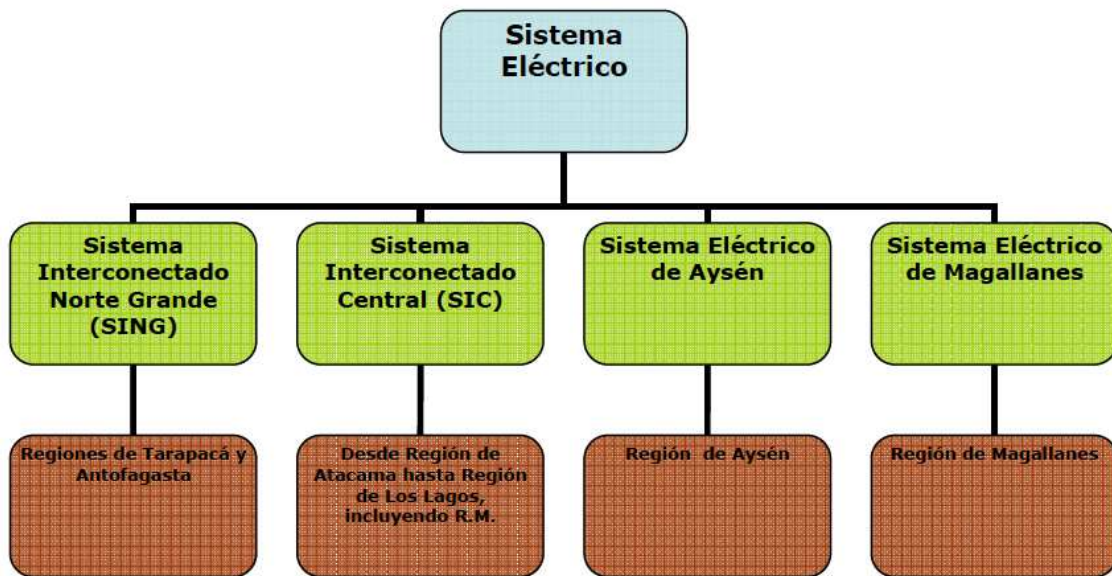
Sistema Eléctrico

Sistema Interconectado Norte Grande (SING)

Sistema Interconectado Central (SIC)

Sistema Eléctrico de Aysén

Sistema Eléctrico de Magallanes

Regiones de Tarapacá y Antofagasta

Desde Región de Atacama hasta Región de Los Lagos, incluyendo R.M.

Región de Aysén

Región de Magallanes